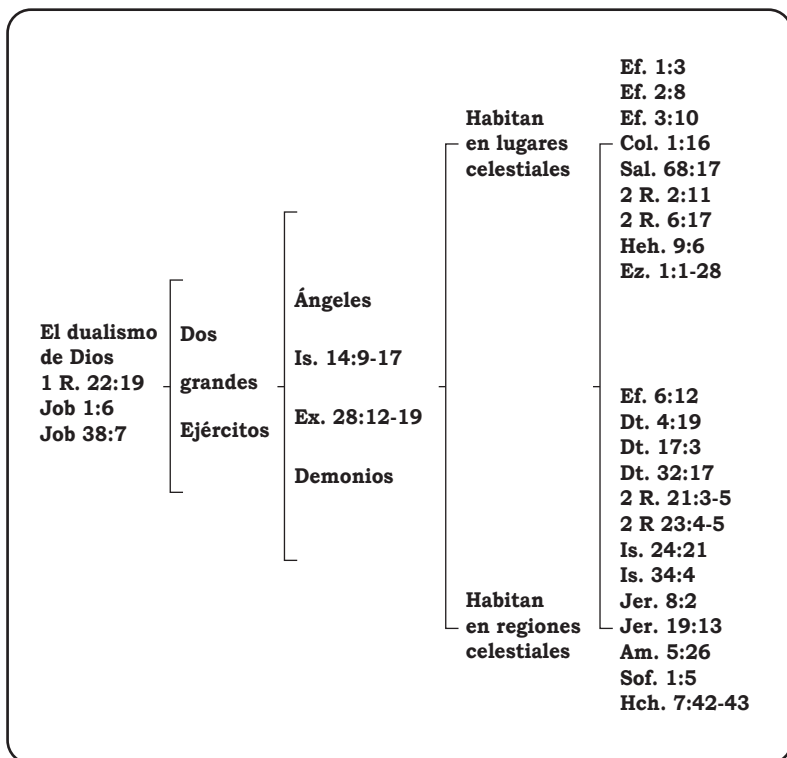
El dualismo de Dios
1 R. 22:19
Job 1:6
Job 38:7

Dos
grandes
Ejércitos

Ángeles
Is. 14:9-17
Ex. 28:12-19
Demonios

Habitan en lugares celestiales

Ef. 1:3
Ef. 2:8
Ef. 3:10
Col. 1:16
Sal. 68:17
2 R. 2:11
2 R. 6:17
Heh. 9:6
Ez. 1:1-28

Habitan en regiones celestiales

Ef. 6:12
Dt. 4:19
Dt. 17:3
Dt. 32:17
2 R. 21:3-5
2 R 23:4-5
Is. 24:21
Is. 34:4
Jer. 8:2
Jer. 19:13
Am. 5:26
Sof. 1:5
Hch. 7:42-43